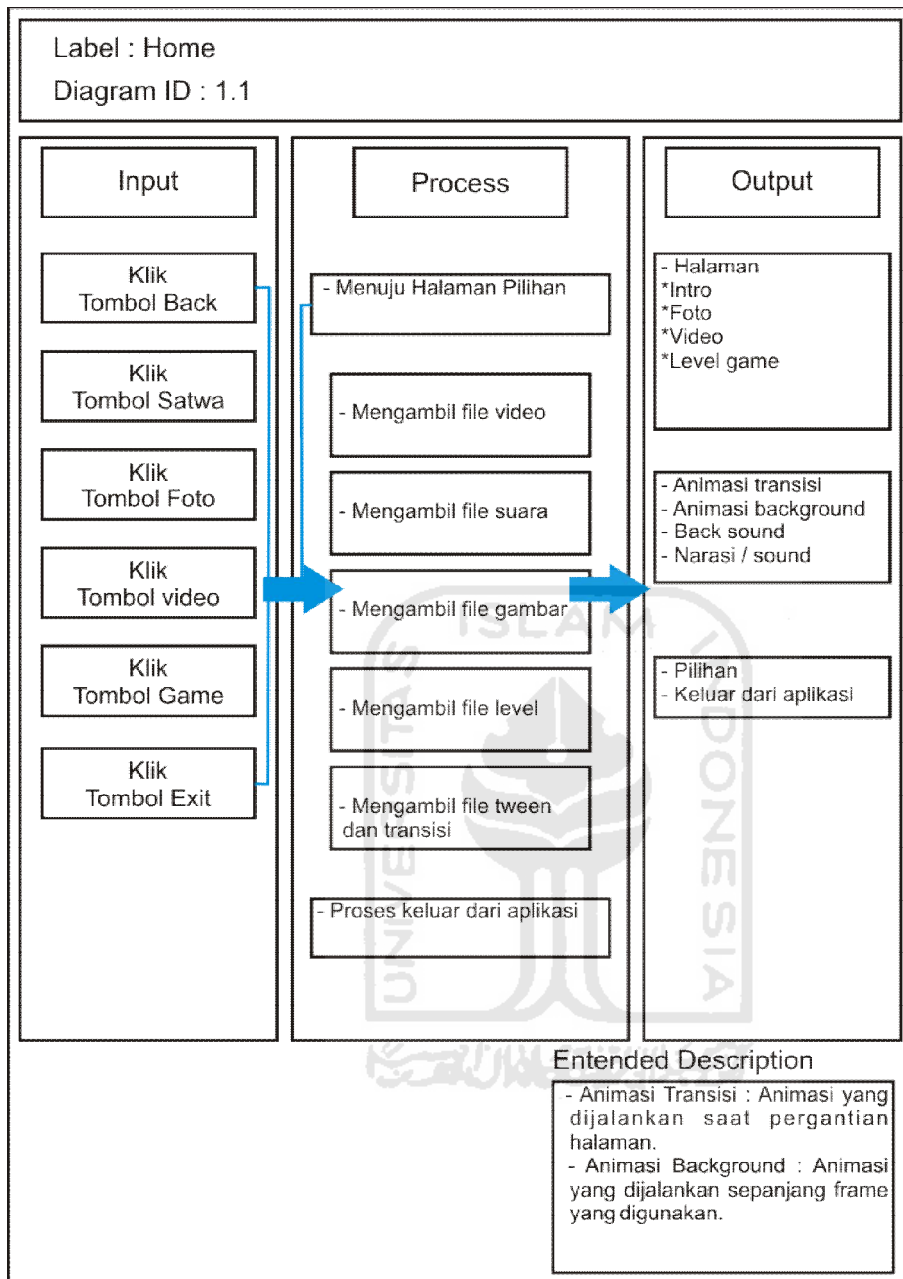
Label : Home

Diagram ID : 1.1

Input

Klik Tombol Back

Klik Tombol Satwa

Klik Tombol Foto

Klik Tombol video

Klik Tombol Game

Klik Tombol Exit

Process

- Menuju Halaman Pilihan

- Mengambil file video

- Mengambil file suara

- Mengambil file gambar

- Mengambil file level

- Mengambil file tween dan transisi

- Proses keluar dari aplikasi

Output

- Halaman
*Intro
*Foto
*Video
*Level game

- Animasi transisi
- Animasi background
- Back sound
- Narasi / sound

- Pilihan
- Keluar dari aplikasi

ISLAM UNIVERSITAS INDONESIA

Entended Description

- Animasi Transisi : Animasi yang dijalankan saat pergantian halaman.
- Animasi Background : Animasi yang dijalankan sepanjang frame yang digunakan.